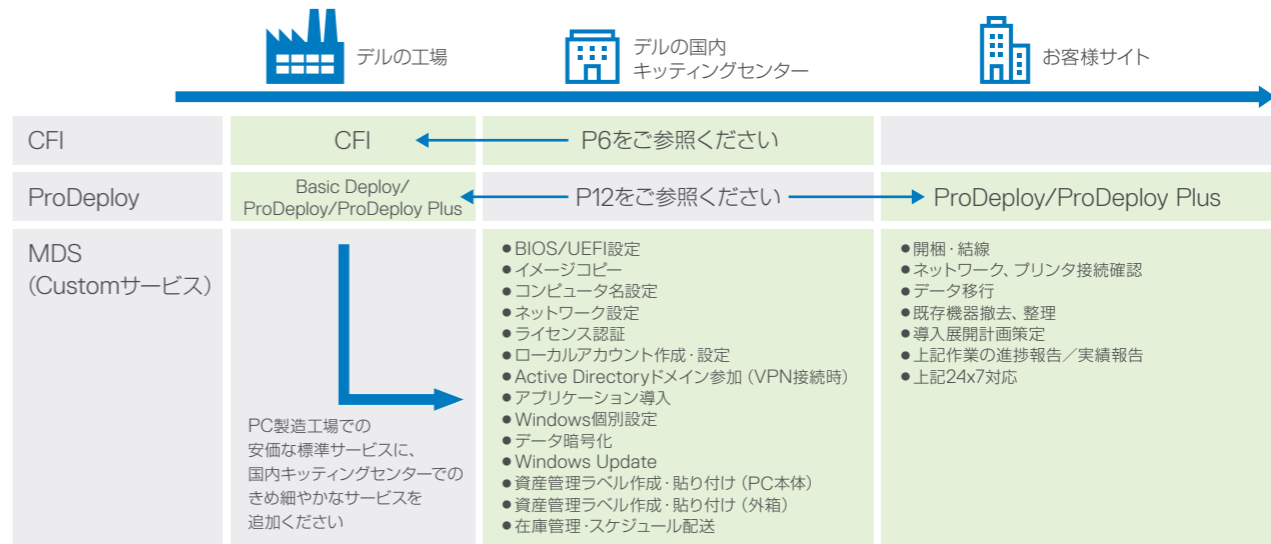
デルの工場

デルの国内
キッティングセンター

お客様サイト

| | | | |
|---|---|---|---|
| CFI | CFI | P6をご参照ください | |
| ProDeploy | Basic Deploy/ ProDeploy/ProDeploy Plus | P12をご参照ください | ProDeploy/ProDeploy Plus |
| MDS (Customサービス) | PC製造工場での安価な標準サービスに、国内キッティングセンターでのきめ細やかなサービスを追加ください | ●BIOS/UEFI設定 ●イメージコピー ●コンピュータ名設定 ●ネットワーク設定 ●ライセンス認証 ●ローカルアカウント作成・設定 ●Active Directoryドメイン参加（VPN接続時） ●アプリケーション導入 ●Windows個別設定 ●データ暗号化 ●Windows Update ●資産管理ラベル作成・貼り付け（PC本体） ●資産管理ラベル作成・貼り付け（外箱） ●在庫管理・スケジュール配送 | ●開梱・結線 ●ネットワーク、プリンタ接続確認 ●データ移行 ●既存機器撤去、整理 ●導入展開計画策定 ●上記作業の進捗報告／実績報告 ●上記24x7対応 |